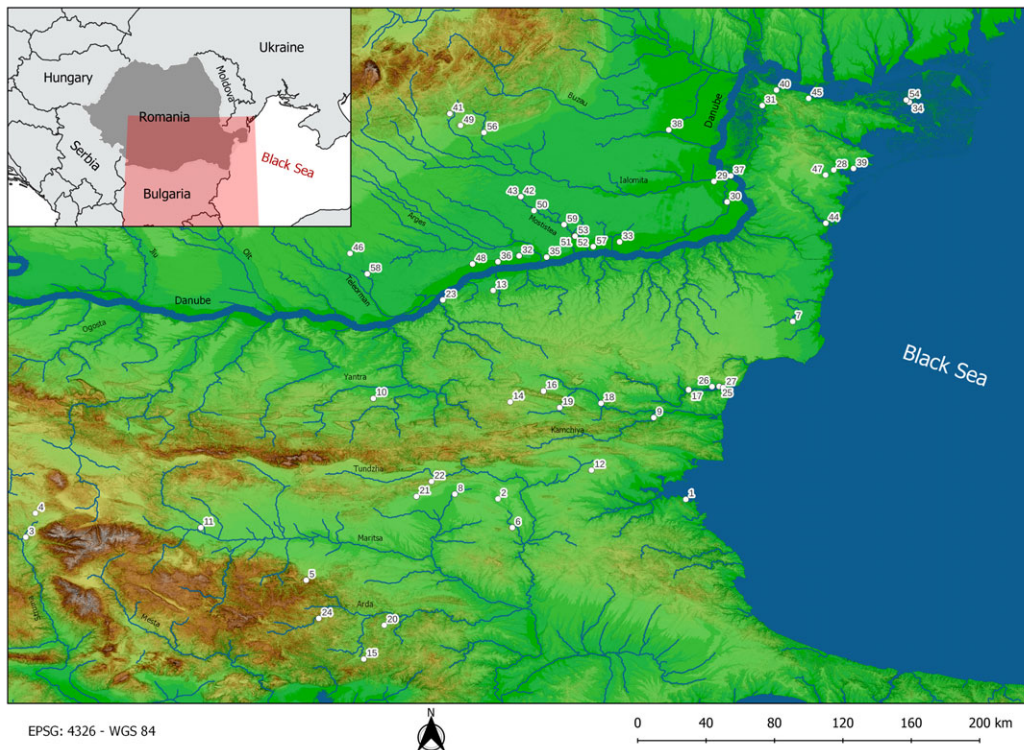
Ukraine
Hungary
Moldova
Romania
Serbia
Black Sea
Bulgaria

Buzau
Danube
Ialomita
Arges
Mostistea
Jiu
Olt
Teleorman
Danube
Ogosta
Yantra
Kamchiya
Tundzha
Maritsa
Arda
Mesta
Struma
Black Sea

41 49 56 38 40 31 45 54 34 29 37 47 28 39 30 43 42 50 59 53 52 57 33 51 35 44 46 58 48 36 32 13 23 7 26 27 17 25 10 16 14 19 18 9 12 22 21 8 2 1 4 3 11 6 5 24 20 15

EPSG: 4326 - WGS 84
N
0 40 80 120 160 200 km